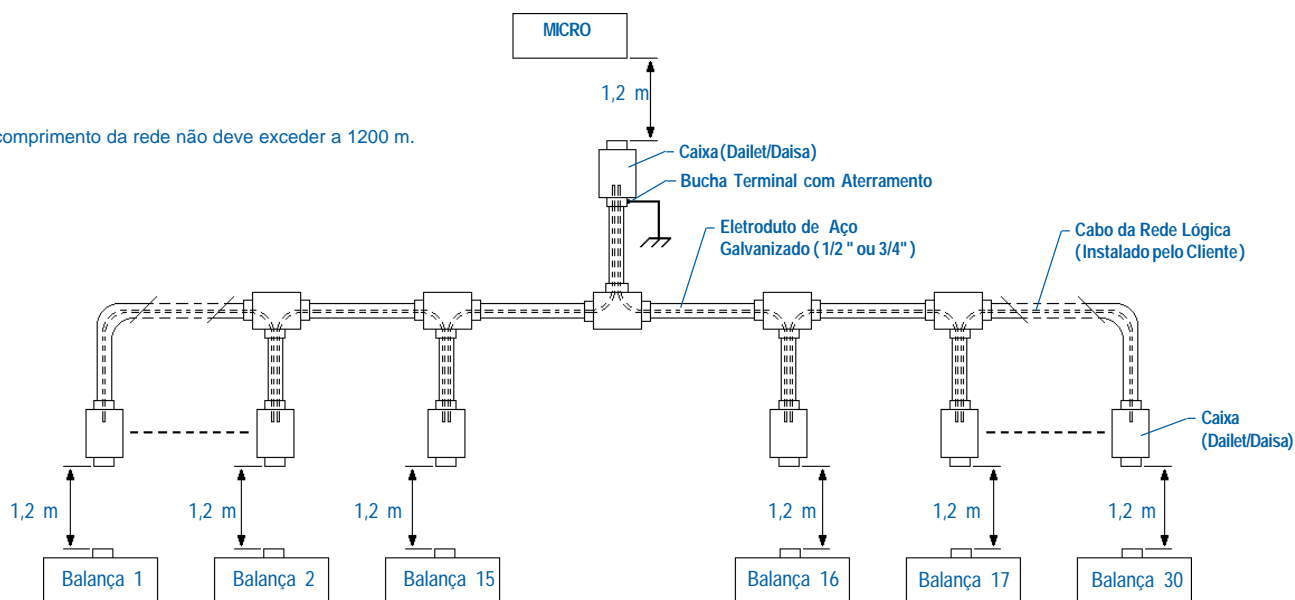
MICRO

1,2 m

comprimento da rede não deve exceder a 1200 m.

Caixa (Dailet/Daisa)

Bucha Terminal com Aterramento

Eletroduto de Aço Galvanizado ( 1/2 " ou 3/4" )

Cabo da Rede Lógica (Instalado pelo Cliente)

Caixa (Dailet/Daisa)

1,2 m

1,2 m

1,2 m

1,2 m

1,2 m

1,2 m

Balança 1

Balança 2

Balança 15

Balança 16

Balança 17

Balança 30